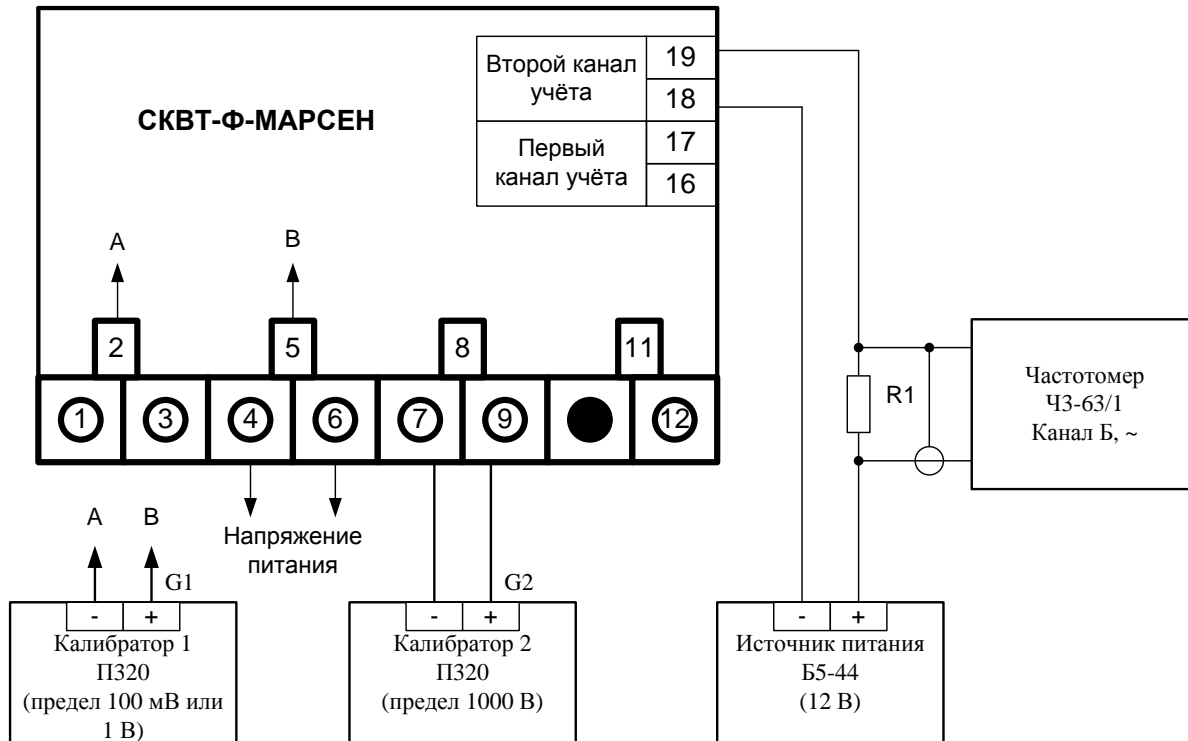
СКВТ-Ф-МАРСЕН

| Второй канал учёта | 19 |
|---|---|
| | 18 |
| Первый канал учёта | 17 |
| | 16 |

A

B

2

5

8

11

1 3 4 6 7 9 12

R1

Частотомер
Ч3-63/1
Канал Б, ~

A B

Напряжение питания

G1

G2

- +
Калибратор 1
П320
(предел 100 мВ или 1 В)

- +
Калибратор 2
П320
(предел 1000 В)

- +
Источник питания
Б5-44
(12 В)